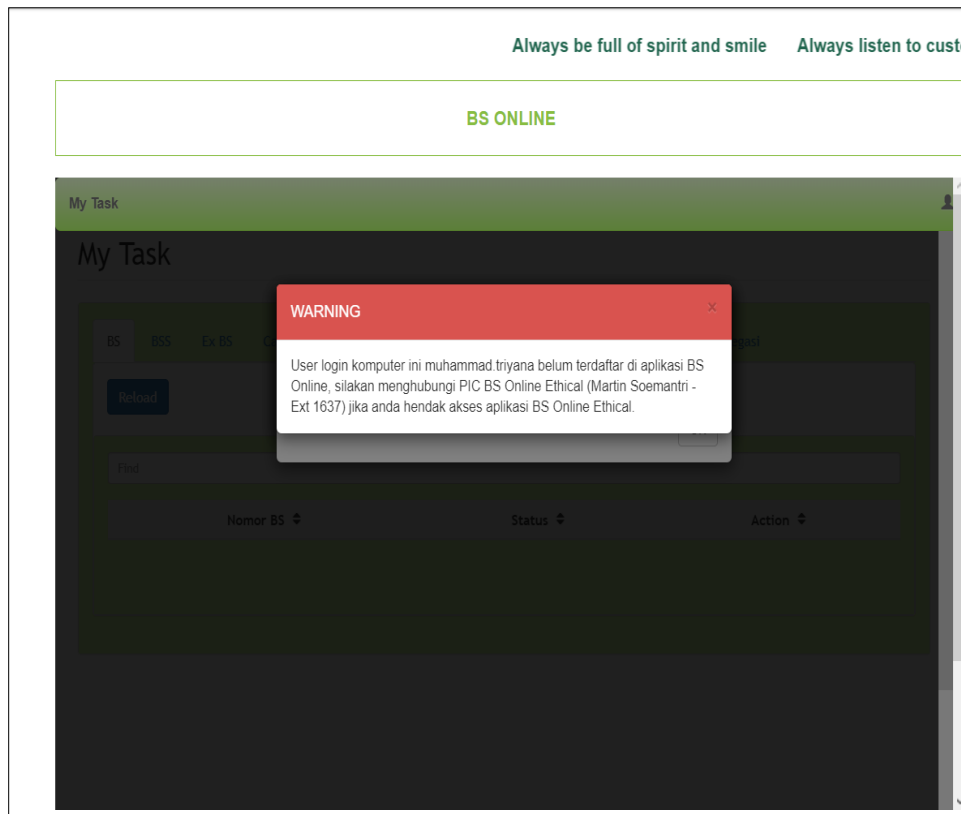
Always be full of spirit and smile Always listen to cust

BS ONLINE

My Task

My Task

BS BSS Ex BS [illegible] gasi

Reload

Find

Nomor BS Status Action

WARNING ×

User login komputer ini muhammad.triyana belum terdaftar di aplikasi BS Online, silakan menghubungi PIC BS Online Ethical (Martin Soemantri - Ext 1637) jika anda hendak akses aplikasi BS Online Ethical.